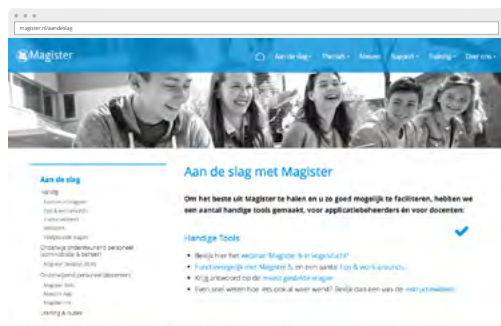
magister.nl/aandeslag

Magister

Aan de slag · Partners · Nieuws · Support · Training · Over ons

Aan de slag
Handig
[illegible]
Tips & work-arounds
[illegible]
Webinars
Veelgestelde vragen
Onderwijs ondersteunend personeel (administratie & beheer)
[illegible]
Onderwijzend personeel (docenten)
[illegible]
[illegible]
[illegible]
Leerling & ouder

Aan de slag met Magister

Om het beste uit Magister te halen en u zo goed mogelijk te faciliteren, hebben we een aantal handige tools gemaakt, voor applicatiebeheerders én voor docenten:

Handige Tools

Bekijk hier het webinar Magister 6 in vogelvlucht
Functieoverzicht met Magister 6, en een aantal tips & work-arounds
Krijg antwoord op de meest gestelde vragen
Eens snel weten hoe iets ook al weer werkt? Bekijk dan een van de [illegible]